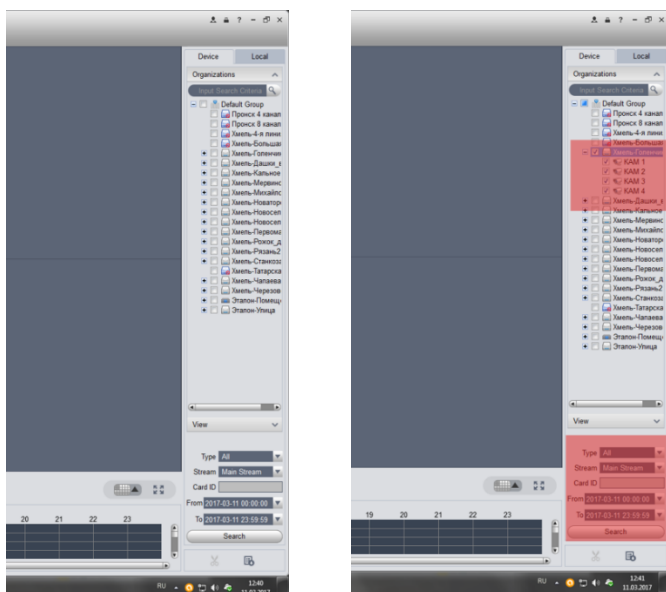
Device Local
Organizations
Input Search Criteria
Default Group
Пронск 4 канал
Пронск 8 канал
Хмель-4-я лини
Хмель-Большая
Хмель-Голенчи
Хмель-Дашки_
Хмель-Кальное
Хмель-Мервинс
Хмель-Михайло
Хмель-Новатор
Хмель-Новосел
Хмель-Новосел
Хмель-Первома
Хмель-Рожок_д
Хмель-Рязань2
Хмель-Станкоз
Хмель-Татарска
Хмель-Чапаева
Хмель-Черезов
Эталон-Помещ
Эталон-Улица
View
Type All
Stream Main Stream
Card ID
From 2017-03-11 00:00:00
To 2017-03-11 23:59:59
Search
20 21 22 23
RU 12:40 11.03.2017

Device Local
Organizations
Input Search Criteria
Default Group
Пронск 4 канал
Пронск 8 канал
Хмель-4-я лини
Хмель-Большая
Хмель-Голенчи
КАМ 1
КАМ 2
КАМ 3
КАМ 4
Хмель-Дашки_
Хмель-Кальное
Хмель-Мервинс
Хмель-Михайло
Хмель-Новатор
Хмель-Новосел
Хмель-Новосел
Хмель-Первома
Хмель-Рожок_д
Хмель-Рязань2
Хмель-Станкоз
Хмель-Татарска
Хмель-Чапаева
Хмель-Черезов
Эталон-Помещ
Эталон-Улица
View
Type All
Stream Main Stream
Card ID
From 2017-03-11 00:00:00
To 2017-03-11 23:59:59
Search
19 20 21 22 23
RU 12:41 11.03.2017